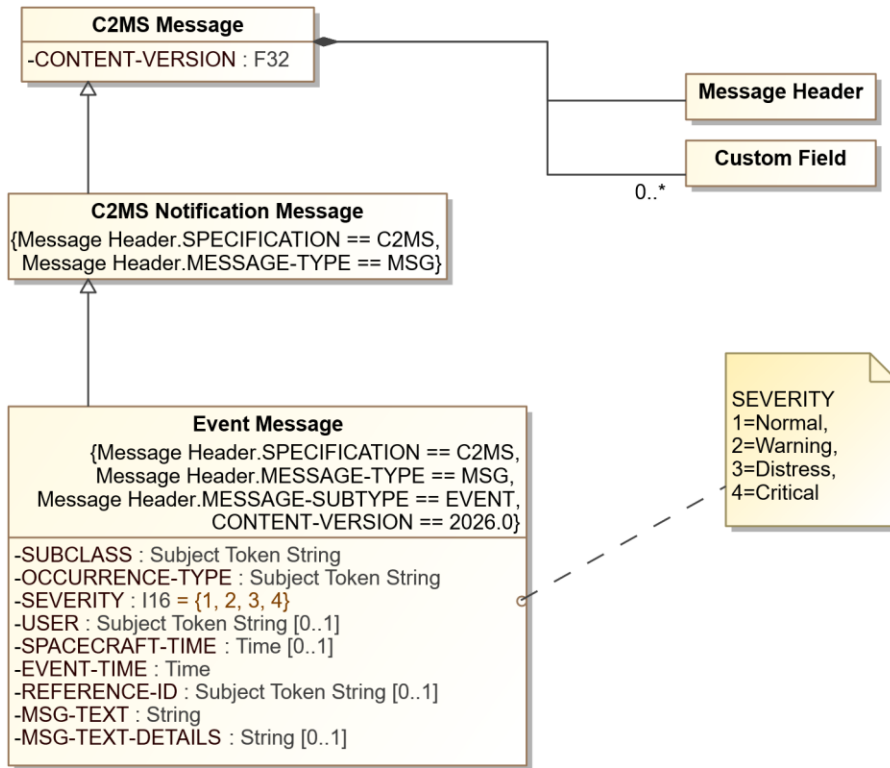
C2MS Message
-CONTENT-VERSION : F32

Message Header

Custom Field

0..*

C2MS Notification Message
{Message Header.SPECIFICATION == C2MS, Message Header.MESSAGE-TYPE == MSG}

SEVERITY
1=Normal,
2=Warning,
3=Distress,
4=Critical

Event Message
{Message Header.SPECIFICATION == C2MS, Message Header.MESSAGE-TYPE == MSG, Message Header.MESSAGE-SUBTYPE == EVENT, CONTENT-VERSION == 2026.0}

-SUBCLASS : Subject Token String
-OCCURRENCE-TYPE : Subject Token String
-SEVERITY : I16 = {1, 2, 3, 4}
-USER : Subject Token String [0..1]
-SPACECRAFT-TIME : Time [0..1]
-EVENT-TIME : Time
-REFERENCE-ID : Subject Token String [0..1]
-MSG-TEXT : String
-MSG-TEXT-DETAILS : String [0..1]